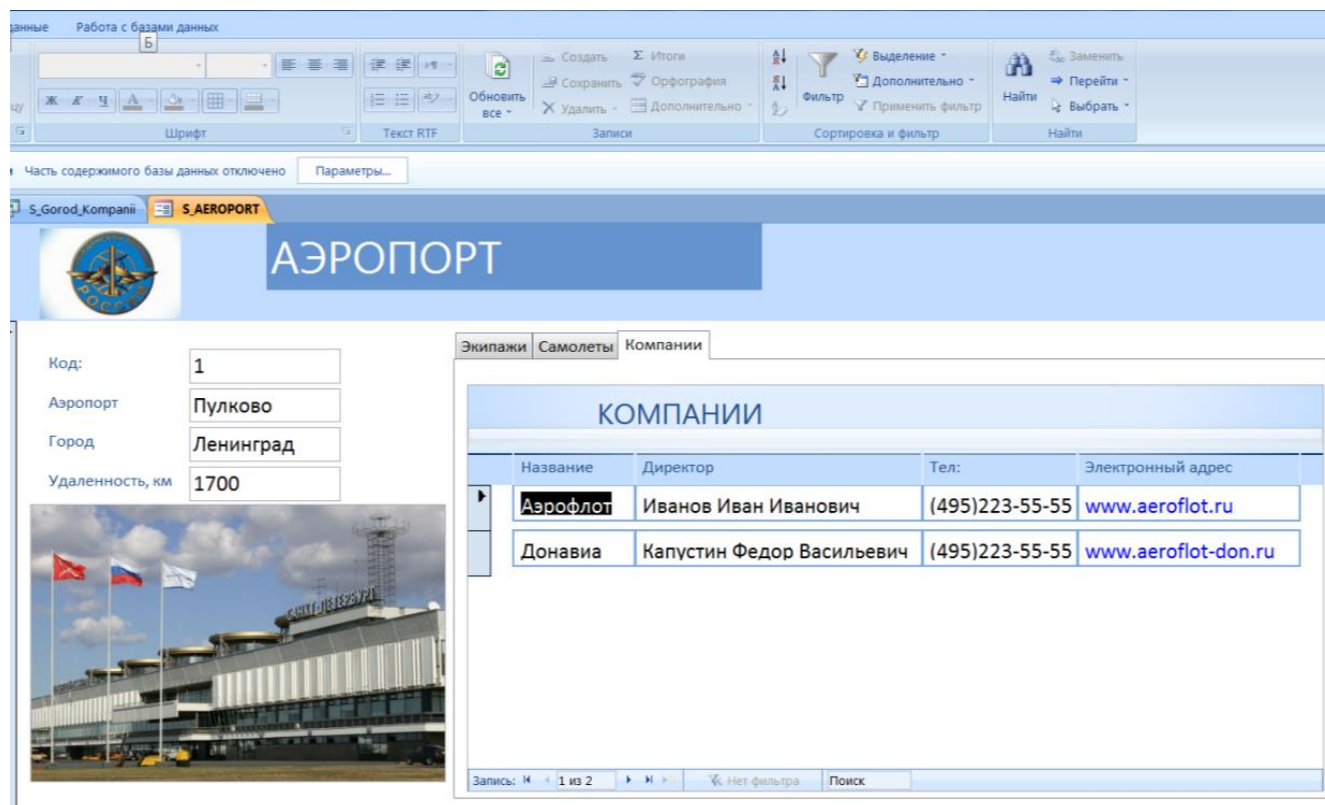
данные Работа с базами данных
Б

Ж К Ч

Шрифт

Текст RTF

Обновить все

Создать
Сохранить
Удалить
Σ Итоги
Орфография
Дополнительно
Записи

Фильтр
Выделение
Дополнительно
Применить фильтр
Сортировка и фильтр

Найти
Заменить
Перейти
Выбрать
Найти

Часть содержимого базы данных отключено Параметры...

S_Gorod_Kompanii S_AEROPORT

АЭРОПОРТ

Код: 1
Аэропорт Пулково
Город Ленинград
Удаленность, км 1700

САНКТ-ПЕТЕРБУРГ

Экипажи Самолеты Компании

КОМПАНИИ

| Название | Директор | Тел: | Электронный адрес |
|---|---|---|---|
| Аэрофлот | Иванов Иван Иванович | (495)223-55-55 | www.aeroflot.ru |
| Донавиа | Капустин Федор Васильевич | (495)223-55-55 | www.aeroflot-don.ru |

Запись: 1 из 2 Нет фильтра Поиск